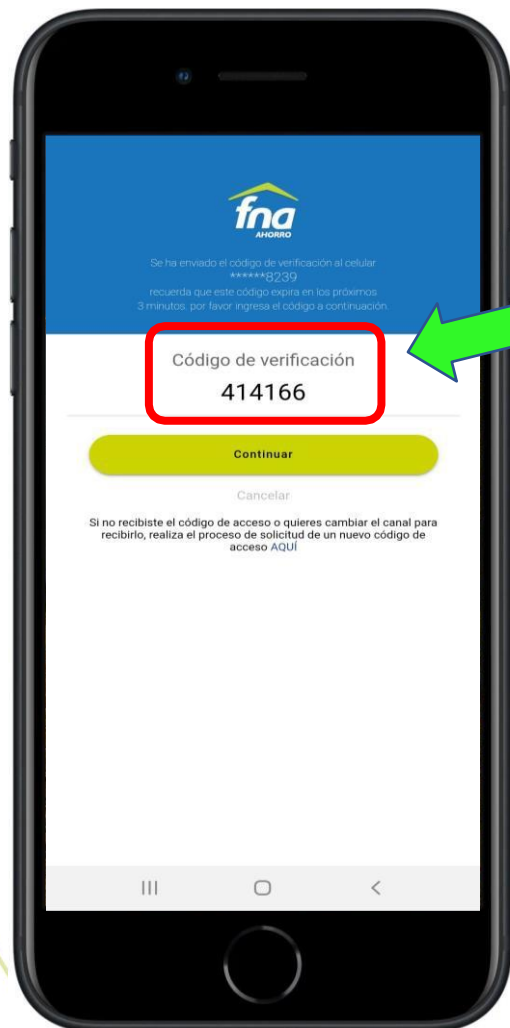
fna
AHORRO

Se ha enviado el código de verificación al celular ******8239 recuerda que este código expira en los próximos 3 minutos, por favor ingresa el código a continuación.

Código de verificación
414166

Continuar

Cancelar

Si no recibiste el código de acceso o quieres cambiar el canal para recibirlo, realiza el proceso de solicitud de un nuevo código de acceso AQUÍ